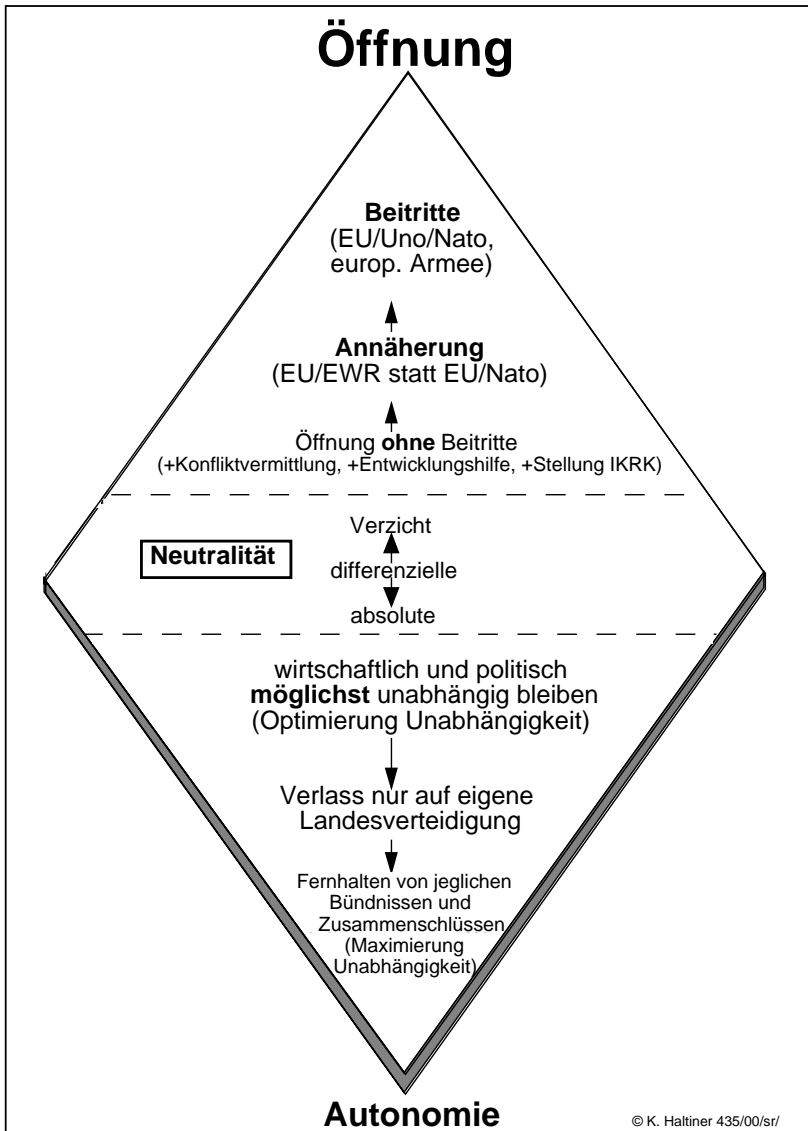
Öffnung

Beitritte
(EU/Uno/Nato, europ. Armee)

Annäherung
(EU/EWR statt EU/Nato)

Öffnung ohne Beitritte
(+Konfliktvermittlung, +Entwicklungshilfe, +Stellung IKRK)

Neutralität

Verzicht

differenzielle

absolute

wirtschaftlich und politisch möglichst unabhängig bleiben
(Optimierung Unabhängigkeit)

Verlass nur auf eigene Landesverteidigung

Fernhalten von jeglichen Bündnissen und Zusammenschlüssen
(Maximierung Unabhängigkeit)

Autonomie

© K. Haltiner 435/00/sr/